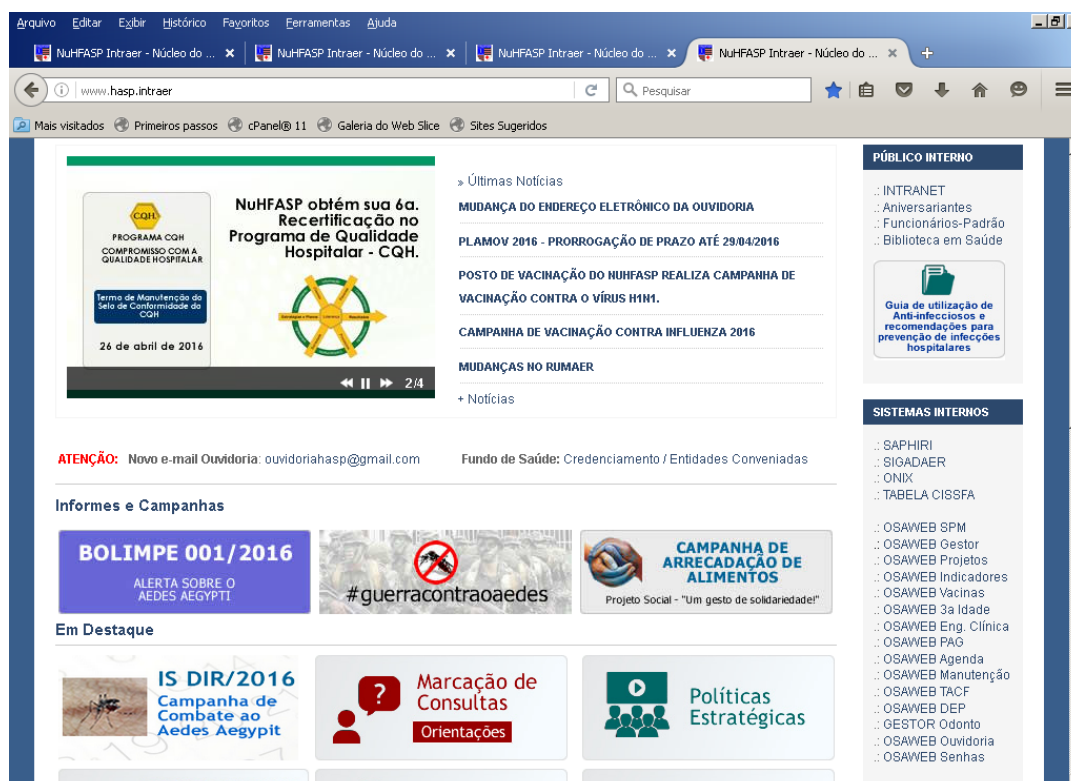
Arquivo Editar Exibir Histórico Favoritos Ferramentas Ajuda

NuHFASP Intraer - Núcleo do ... × NuHFASP Intraer - Núcleo do ... × NuHFASP Intraer - Núcleo do ... × NuHFASP Intraer - Núcleo do ... × +

www.hasp.intraer

Pesquisar

Mais visitados Primeiros passos cPanel® 11 Galeria do Web Slice Sites Sugeridos

CQH
PROGRAMA CQH
COMPROMISSO COM A QUALIDADE HOSPITALAR
Termo de Manutenção do Selo de Conformidade do CQH
26 de abril de 2016

NuHFASP obtém sua 6a. Recertificação no Programa de Qualidade Hospitalar - CQH.

2/4

» Últimas Notícias
MUDANÇA DO ENDEREÇO ELETRÔNICO DA OUVIDORIA
PLAMOV 2016 - PRORROGAÇÃO DE PRAZO ATÉ 29/04/2016
POSTO DE VACINAÇÃO DO NUHFASP REALIZA CAMPANHA DE VACINAÇÃO CONTRA O VÍRUS H1N1.
CAMPANHA DE VACINAÇÃO CONTRA INFLUENZA 2016
MUDANÇAS NO RUMAER
+ Notícias

PÚBLICO INTERNO
.: INTRANET
.: Aniversariantes
.: Funcionários-Padrão
.: Biblioteca em Saúde

Guia de utilização de Anti-infecciosos e recomendações para prevenção de infecções hospitalares

SISTEMAS INTERNOS
.: SAPHIRI
.: SIGADAER
.: ONIX
.: TABELA CISSFA

.: OSAWEB SPM
.: OSAWEB Gestor
.: OSAWEB Projetos
.: OSAWEB Indicadores
.: OSAWEB Vacinas
.: OSAWEB 3a Idade
.: OSAWEB Eng. Clínica
.: OSAWEB PAG
.: OSAWEB Agenda
.: OSAWEB Manutenção
.: OSAWEB TACF
.: OSAWEB DEP
.: GESTOR Odonto
.: OSAWEB Ouvidoria
.: OSAWEB Senhas

ATENÇÃO: Novo e-mail Ouvidoria: ouvidoriahasp@gmail.com

Fundo de Saúde: Credenciamento / Entidades Conveniadas

Informes e Campanhas

BOLIMPE 001/2016
ALERTA SOBRE O AEDES AEGYPTI

#guerracontraoaedes

CAMPANHA DE ARRECADAÇÃO DE ALIMENTOS
Projeto Social - "Um gesto de solidariedade!"

Em Destaque

IS DIR/2016
Campanha de Combate ao Aedes Aegypit

Marcação de Consultas
Orientações

Políticas Estratégicas